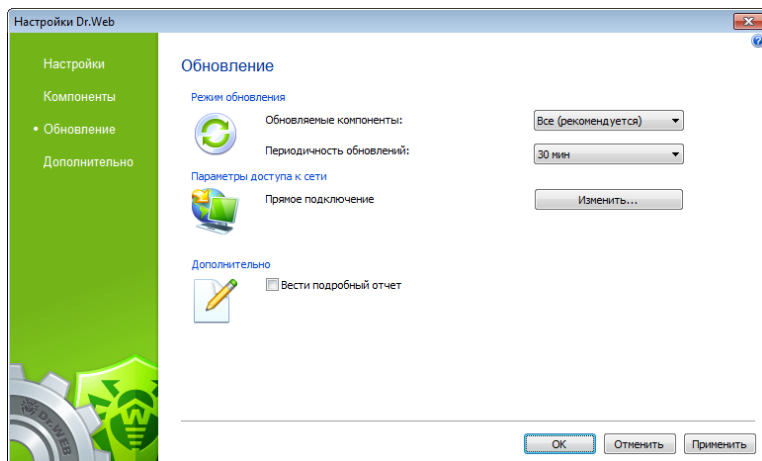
Настройки Dr.Web

Настройки
Компоненты
• Обновление
Дополнительно

Обновление

Режим обновления

Обновляемые компоненты:
Все (рекомендуется)

Периодичность обновлений:
30 мин

Параметры доступа к сети

Прямое подключение
Изменить...

Дополнительно

Вести подробный отчет

Dr.WEB

OK
Отменить
Применить